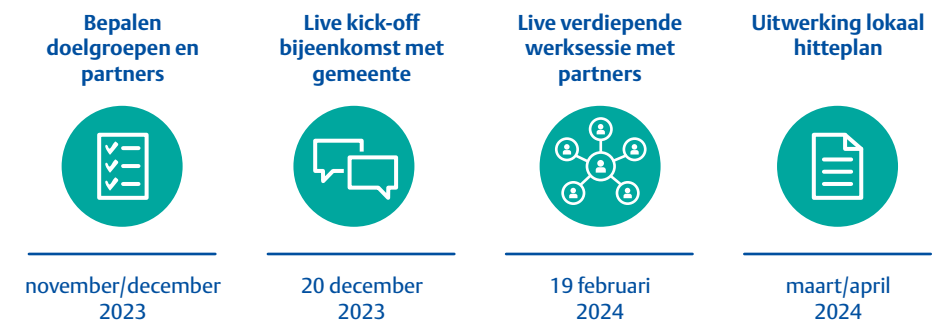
Bepalen doelgroepen en partners

november/december 2023

Live kick-off bijeenkomst met gemeente

20 december 2023

Live verdiepende werksessie met partners

19 februari 2024

Uitwerking lokaal hitteplan

maart/april 2024